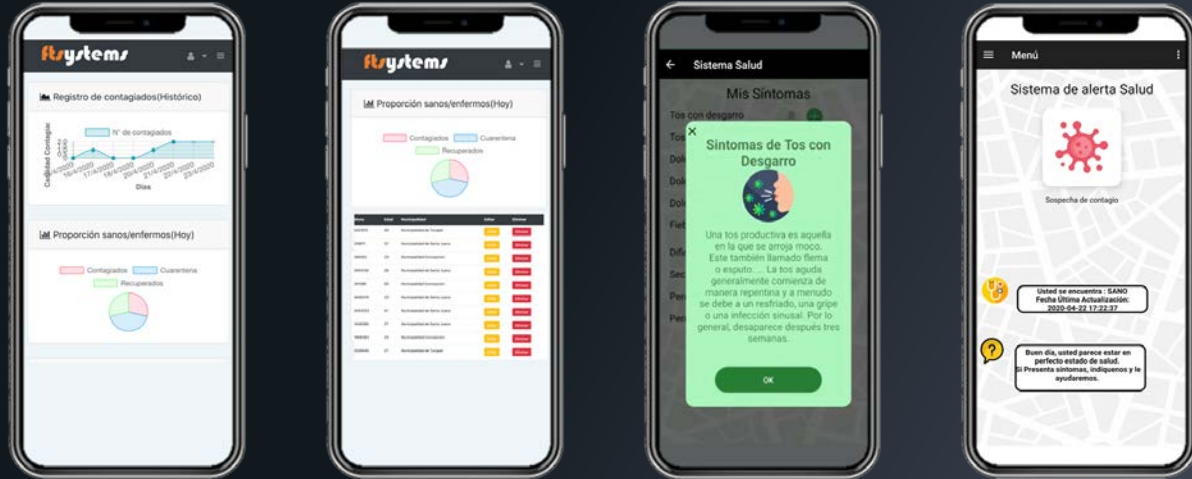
ftsystems

Registro de contagiados(Histórico)

N° de contagiados

Cantidad Contagiados

16/4/2020 17/4/2020 18/4/2020 20/4/2020 21/4/2020 22/4/2020 23/4/2020

Días

Proporción sanos/enfermos(Hoy)

Contagiados Cuarentena Recuperados

ftsystems

Proporción sanos/enfermos(Hoy)

Contagiados Cuarentena Recuperados

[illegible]

Sistema Salud

Mis Síntomas

Tos con desgarro

Tos

Dol

Dol

Dol

Fieb

Difi

Sec

Per

Per

Síntomas de Tos con Desgarro

Una tos productiva es aquella en la que se arroja moco. Este también llamado flema o esputo. ... La tos aguda generalmente comienza de manera repentina y a menudo se debe a un resfriado, una gripe o una infección sinusal. Por lo general, desaparece después tres semanas.

OK

Menú

Sistema de alerta Salud

Sospecha de contagio

Usted se encuentra : SANO
Fecha Última Actualización:
2020-04-22 17:22:37

Buen día, usted parece estar en perfecto estado de salud.
Si Presenta síntomas, indíquenos y le ayudaremos.